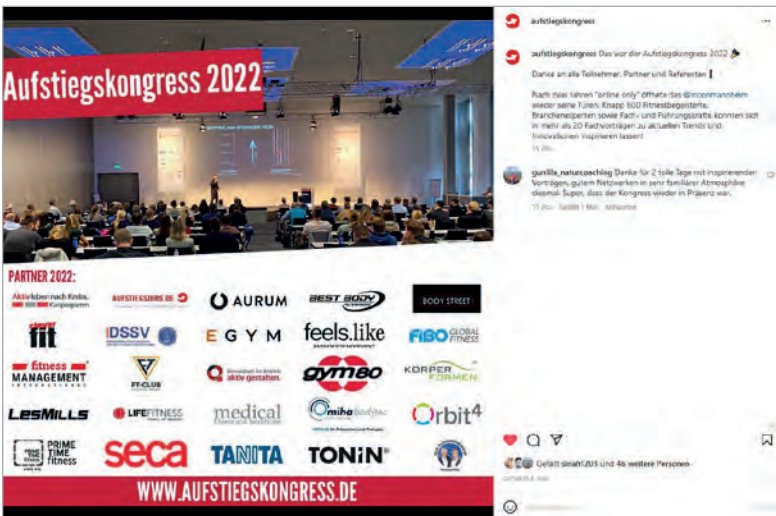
Aufstiegskongress 2022

PARTNER 2022:

Aktivleben nach Krebs. Kursprogramm

AUFSTIEGSBERG DE

AURUM

BEST BODY

BODY STREET

clever fit

IDSSV

EGYM

feels.like

FIBO GLOBAL FITNESS

fitness MANAGEMENT INTERNATIONAL

FT-CLUB

aktiv gestalten.

gym80

KÖRPER FORMEN

LESMILLS

LIFEFITNESS

medical

miha bodytec

Orbit4

PRIME TIME fitness

seca

TANITA

TONIN

WWW.AUFSTIEGSKONGRESS.DE

aufstiegskongress

aufstiegskongress Das war der Aufstiegskongress 2022

Danke an alle Teilnehmer, Partner und Referenten

Nach zwei Jahren "online only" öffnete das @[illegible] wieder seine Türen. Knapp 600 Fitnessbegeisterte, Branchenexperten sowie Fach- und Führungskräfte konnten sich in mehr als 20 Fachvorträgen zu aktuellen Trends und Innovationen inspirieren lassen!

15 Wo.

gunilla_naturcoachlog Danke für 2 tolle Tage mit inspirierenden Vorträgen, gutem Netzwerken in sehr familiärer Atmosphäre diesmal. Super, dass der Kongress wieder in Präsenz war.

15 Wo. Gefällt 1 Mal Antworten

Gefällt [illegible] und 46 weitere Personen

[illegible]